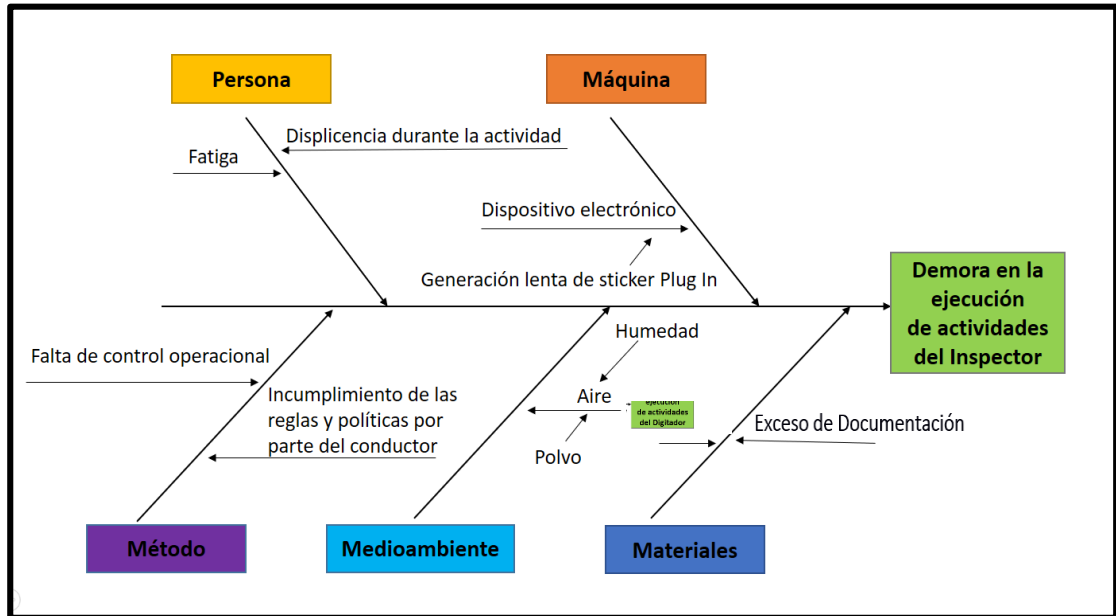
Persona

Máquina

Displicencia durante la actividad

Fatiga

Dispositivo electrónico

Generación lenta de sticker Plug In

Demora en la ejecución de actividades del Inspector

Humedad

Falta de control operacional

Incumplimiento de las reglas y políticas por parte del conductor

Aire

ejecución de actividades del Digitador

Exceso de Documentación

Polvo

Método

Medioambiente

Materiales